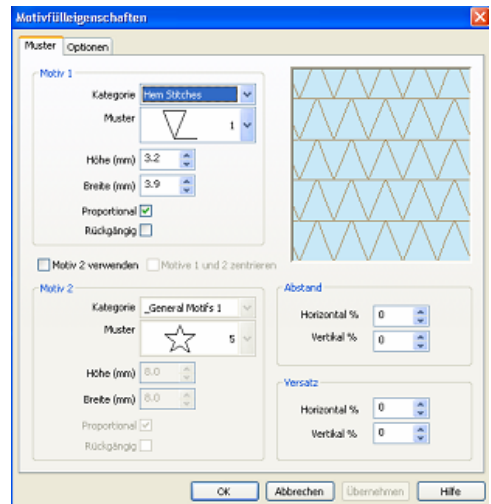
Motivfülleigenschaften

Muster | Optionen

Motiv 1
Kategorie Hem Stitches
Muster 1
Höhe (mm) 3.2
Breite (mm) 3.9
Proportional
Rückgängig

Motiv 2 verwenden
Motive 1 und 2 zentrieren

Motiv 2
Kategorie _General Motifs 1
Muster 5
Höhe (mm) 8.0
Breite (mm) 8.0
Proportional
Rückgängig

Abstand
Horizontal % 0
Vertikal % 0

Versatz
Horizontal % 0
Vertikal % 0

OK | Abbrechen | Übernehmen | Hilfe